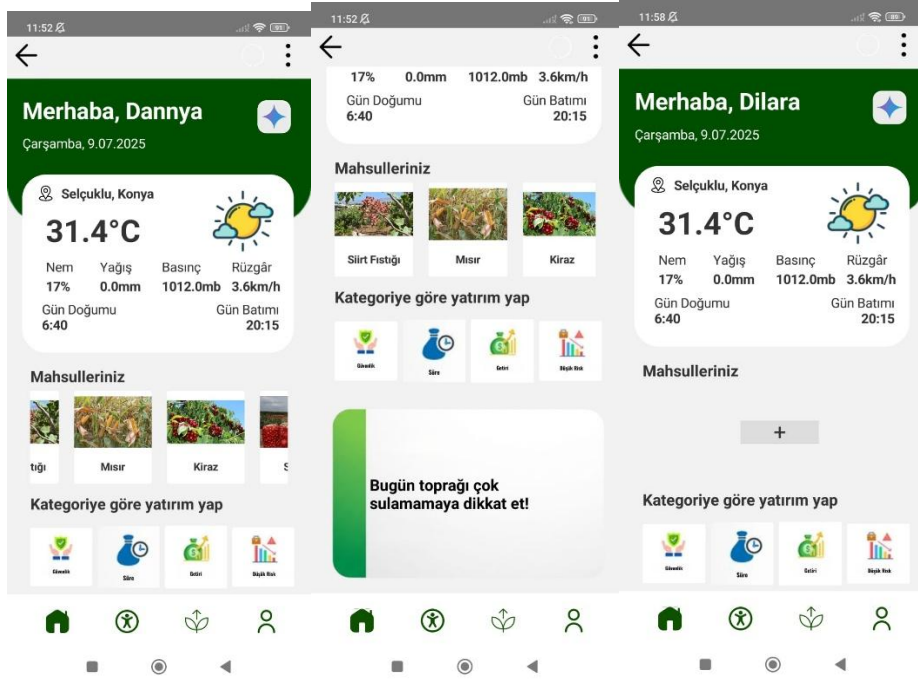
11:52

Merhaba, Dannya

Çarşamba, 9.07.2025

Selçuklu, Konya

31.4°C

Nem 17%
Yağış 0.0mm
Basınç 1012.0mb
Rüzgâr 3.6km/h

Gün Doğumu 6:40
Gün Batımı 20:15

Mahsulleriniz

tığı
Mısır
Kiraz
S

Kategoriye göre yatırım yap

Güvenlik
Süre
Getiri
Büyük Risk

11:52

17% 0.0mm 1012.0mb 3.6km/h

Gün Doğumu 6:40
Gün Batımı 20:15

Mahsulleriniz

Siirt Fıstığı
Mısır
Kiraz

Kategoriye göre yatırım yap

Güvenlik
Süre
Getiri
Büyük Risk

Bugün toprağı çok sulamamaya dikkat et!

11:58

Merhaba, Dilara

Çarşamba, 9.07.2025

Selçuklu, Konya

31.4°C

Nem 17%
Yağış 0.0mm
Basınç 1012.0mb
Rüzgâr 3.6km/h

Gün Doğumu 6:40
Gün Batımı 20:15

Mahsulleriniz

+

Kategoriye göre yatırım yap

Güvenlik
Süre
Getiri
Büyük Risk